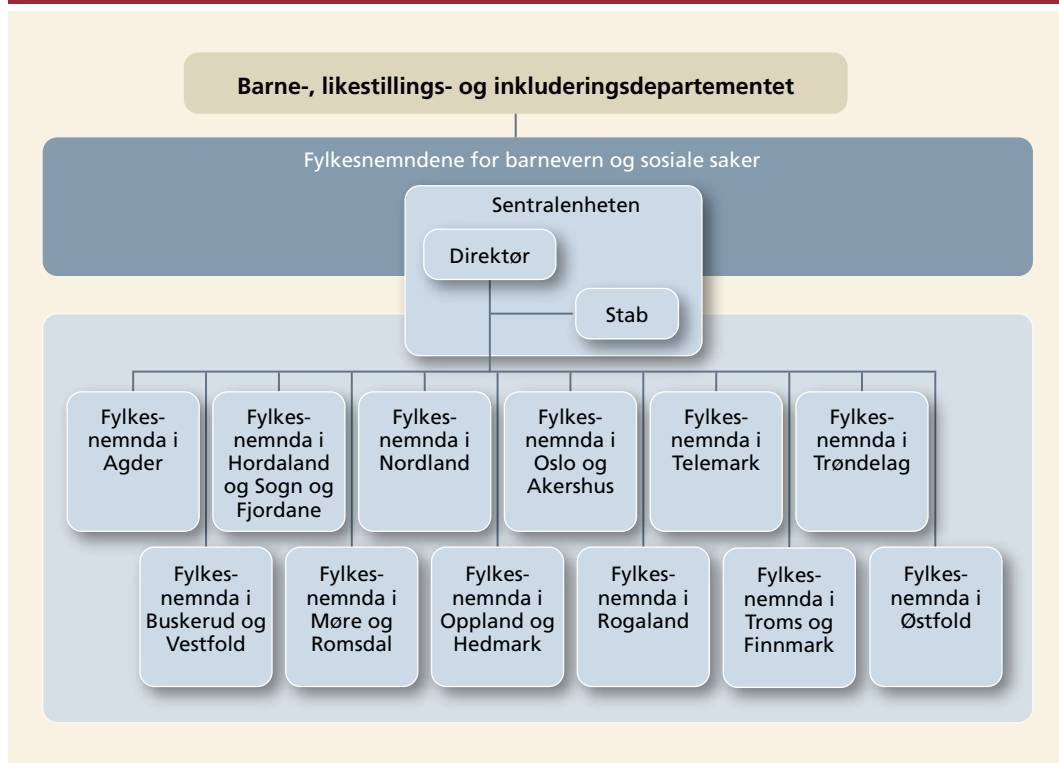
Barne-, likestillings- og inkluderingsdepartementet

Fylkesnemndene for barnevern og sosiale saker

Sentralenheten

Direktør

Stab

Fylkesnemnda i Agder

Fylkesnemnda i Hordaland og Sogn og Fjordane

Fylkesnemnda i Nordland

Fylkesnemnda i Oslo og Akershus

Fylkesnemnda i Telemark

Fylkesnemnda i Trøndelag

Fylkesnemnda i Buskerud og Vestfold

Fylkesnemnda i Møre og Romsdal

Fylkesnemnda i Oppland og Hedmark

Fylkesnemnda i Rogaland

Fylkesnemnda i Troms og Finnmark

Fylkesnemnda i Østfold